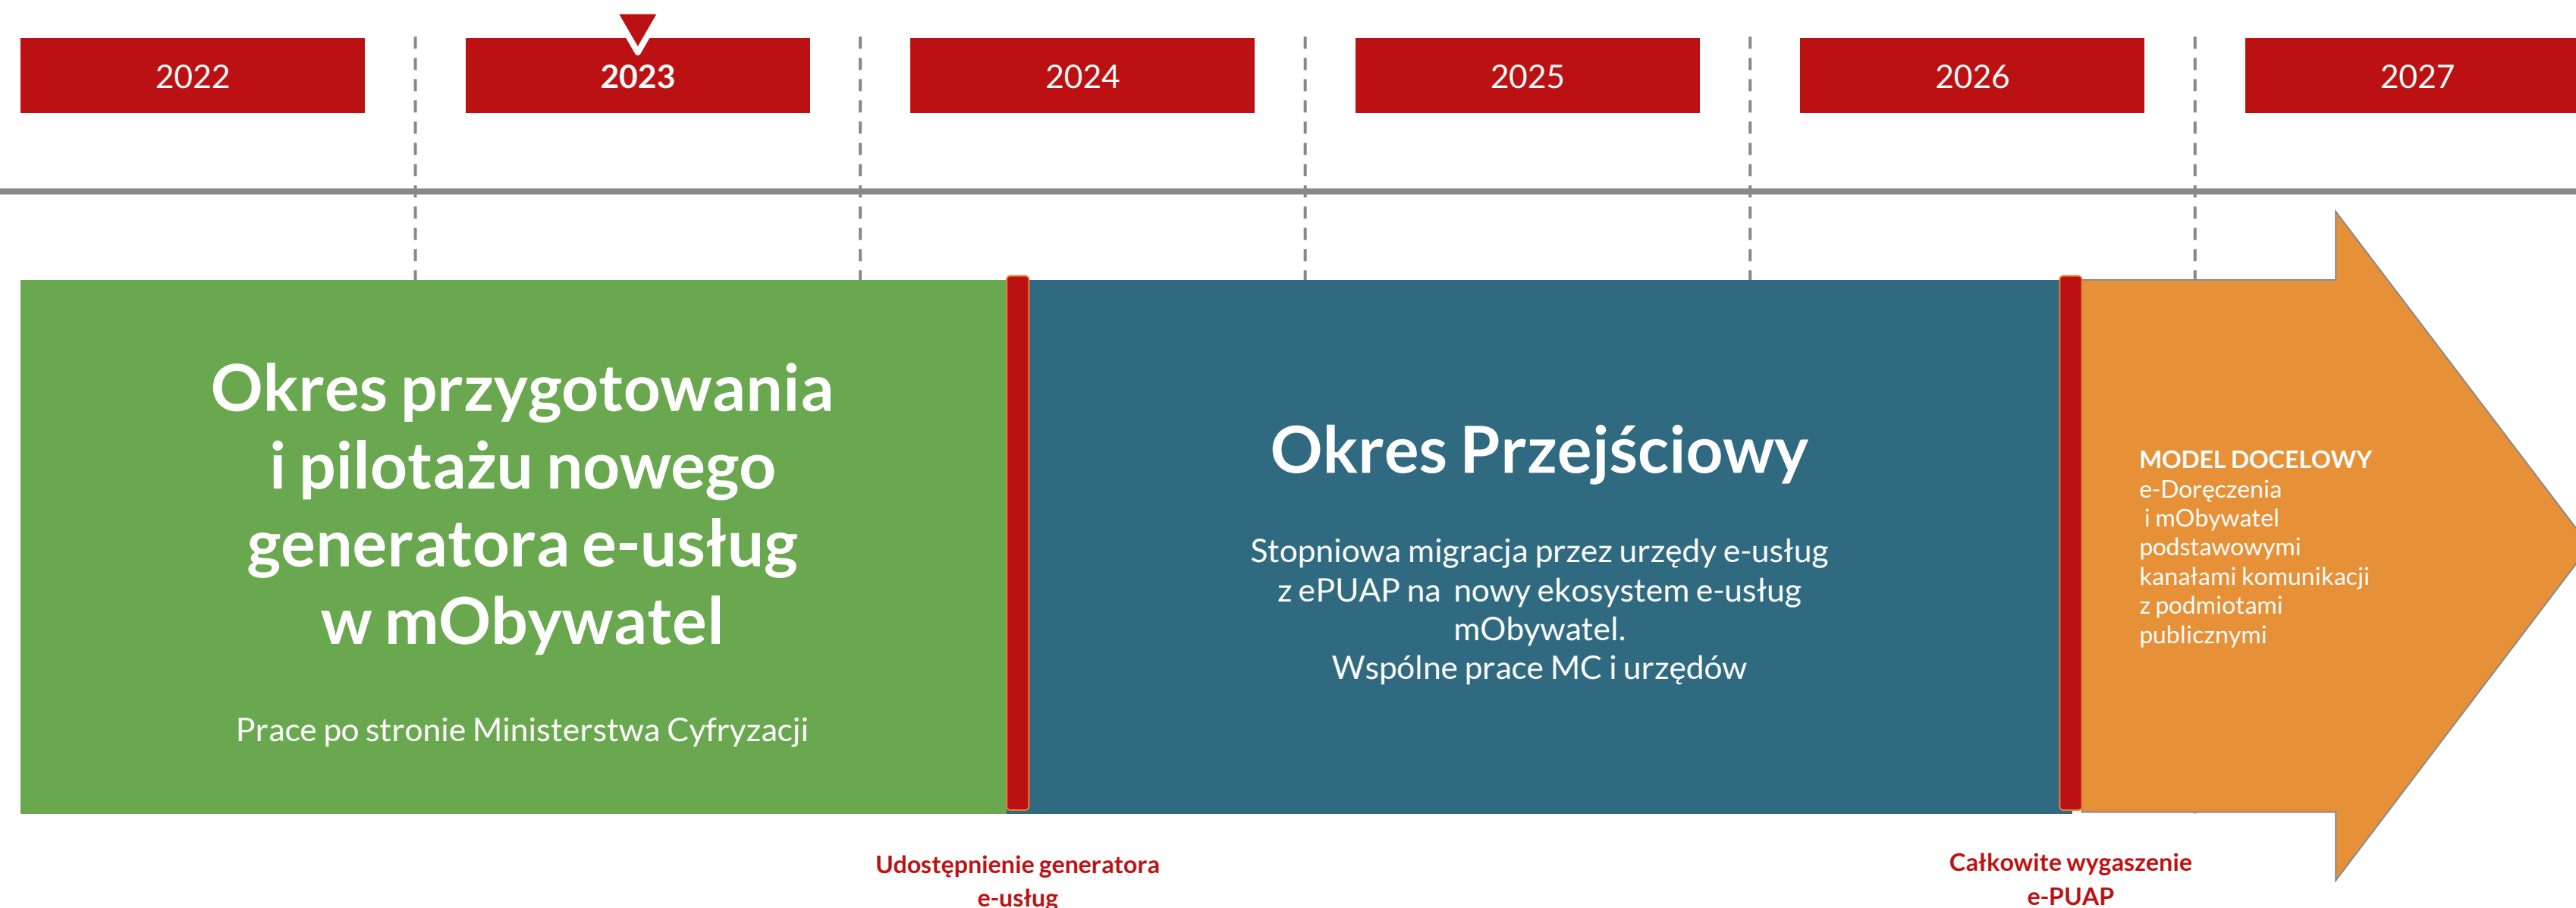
2022

2023

2024

2025

2026

2027

Okres przygotowania i pilotażu nowego generatora e-usług w mObywatel

Prace po stronie Ministerstwa Cyfryzacji

Okres Przejściowy

Stopniowa migracja przez urzędy e-usług z ePUAP na nowy ekosystem e-usług mObywatel.
Wspólne prace MC i urzędów

MODEL DOCELOWY
e-Doręczenia i mObywatel podstawowymi kanałami komunikacji z podmiotami publicznymi

Udostępnienie generatora e-usług

Całkowite wygaszenie e-PUAP